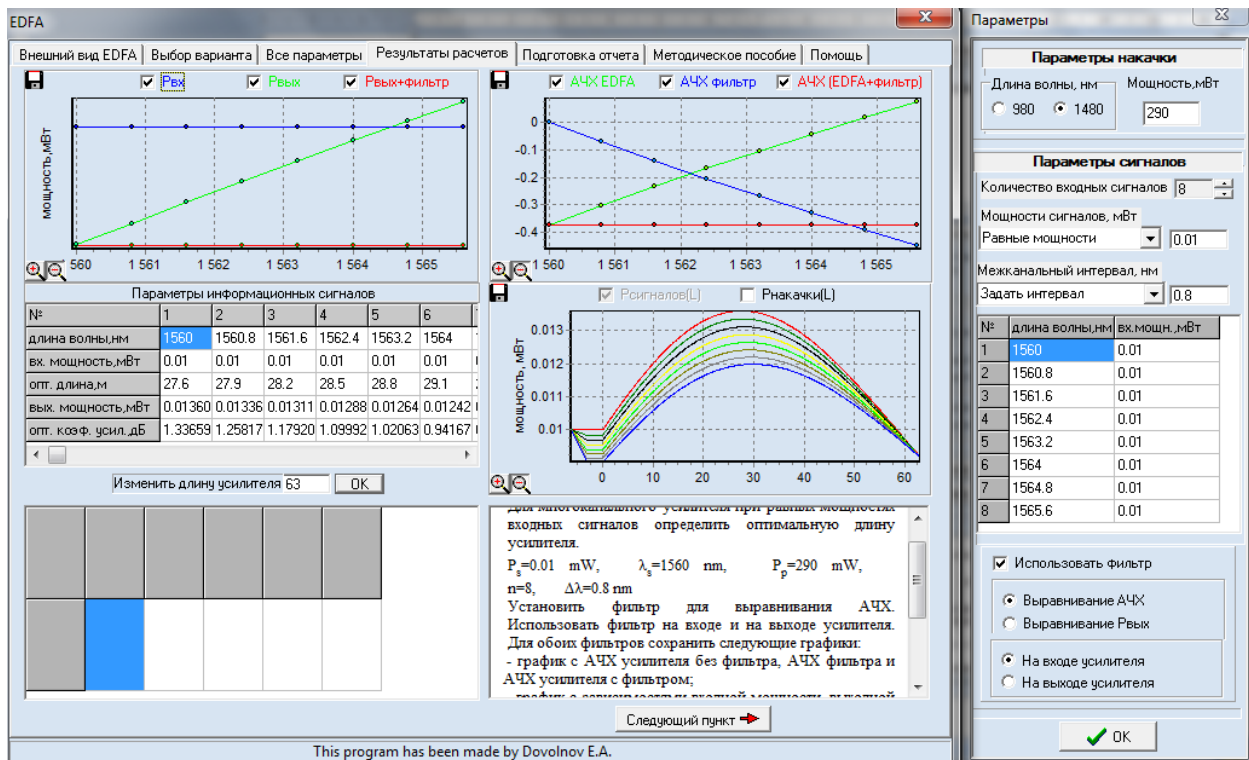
EDFA

Внешний вид EDFA | Выбор варианта | Все параметры | Результаты расчетов | Подготовка отчета | Методическое пособие | Помощь

Pвх Pвых Pвых+фильтр

мощность,мВт

560 1 561 1 562 1 563 1 564 1 565

АЧХ EDFA АЧХ фильтр АЧХ (EDFA+фильтр)

0 -0.1 -0.2 -0.3 -0.4

1 560 1 561 1 562 1 563 1 564 1 565

Параметры информационных сигналов

| № | 1 | 2 | 3 | 4 | 5 | 6 |
|---|---|---|---|---|---|---|
| длина волны,нм | 1560 | 1560.8 | 1561.6 | 1562.4 | 1563.2 | 1564 |
| вх. мощность,мВт | 0.01 | 0.01 | 0.01 | 0.01 | 0.01 | 0.01 |
| опт. длина,м | 27.6 | 27.9 | 28.2 | 28.5 | 28.8 | 29.1 |
| вых. мощность,мВт | 0.01360 | 0.01336 | 0.01311 | 0.01288 | 0.01264 | 0.01242 |
| опт. коэф. усил.,дБ | 1.33659 | 1.25817 | 1.17920 | 1.09992 | 1.02063 | 0.94167 |

Изменить длину усилителя 63 OK

Pсигналов(L) Pнакачки(L)

мощность, мВт

0.013 0.012 0.011 0.01

0 10 20 30 40 50 60

Для многоканального усилителя при равных мощностях входных сигналов определить оптимальную длину усилителя.

$P_s$=0.01 mW, $\lambda_s$=1560 nm, $P_p$=290 mW, n=8, Δλ=0.8 nm

Установить фильтр для выравнивания АЧХ. Использовать фильтр на входе и на выходе усилителя. Для обоих фильтров сохранить следующие графики:

- график с АЧХ усилителя без фильтра, АЧХ фильтра и АЧХ усилителя с фильтром;

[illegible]

Следующий пункт

This program has been made by Dovolnov E.A.

Параметры

Параметры накачки

Длина волны, нм Мощность,мВт

980 1480 290

Параметры сигналов

Количество входных сигналов 8

Мощности сигналов, мВт

Равные мощности 0.01

Межканальный интервал, нм

Задать интервал 0.8

| № | длина волны,нм | вх.мощн.,мВт |
|---|---|---|
| 1 | 1560 | 0.01 |
| 2 | 1560.8 | 0.01 |
| 3 | 1561.6 | 0.01 |
| 4 | 1562.4 | 0.01 |
| 5 | 1563.2 | 0.01 |
| 6 | 1564 | 0.01 |
| 7 | 1564.8 | 0.01 |
| 8 | 1565.6 | 0.01 |

Использовать фильтр

Выравнивание АЧХ

Выравнивание Pвых

На входе усилителя

На выходе усилителя

OK